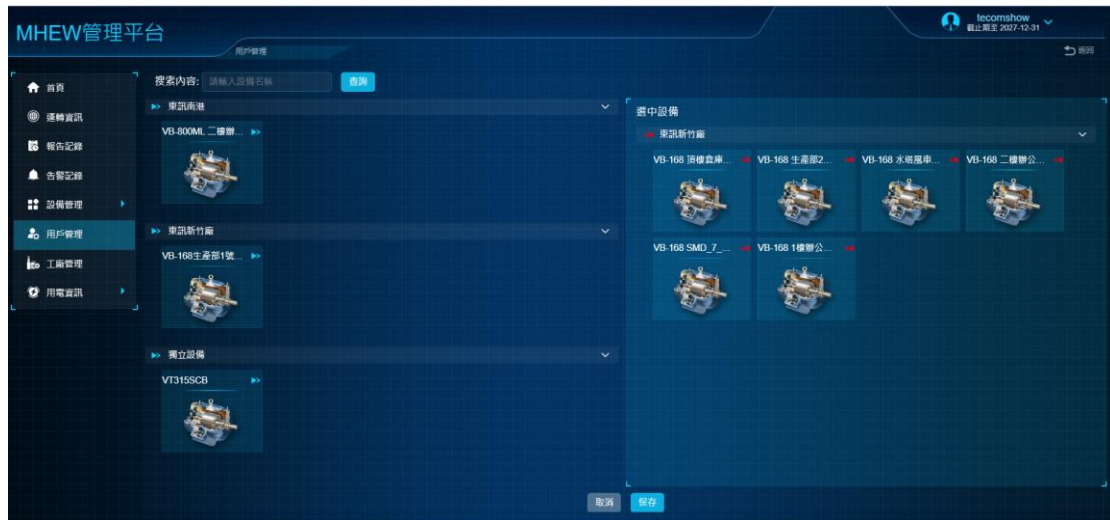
MHEW管理平台

用戶管理

tecomshow
截止期至 2027-12-31

返回

首頁
運轉資訊
報告記錄
告警記錄
設備管理
用戶管理
工廠管理
用電資訊

搜索內容: 請輸入設備名稱 查詢

東訊南港
VB-800ML 二樓辦...

東訊新竹廠
VB-168生產部1號...

獨立設備
VT315SCB

選中設備
東訊新竹廠
VB-168 頂樓倉庫...
VB-168 生產部2...
VB-168 水塔風車...
VB-168 二樓辦公...
VB-168 SMD_7_...
VB-168 1樓辦公...

取消 保存